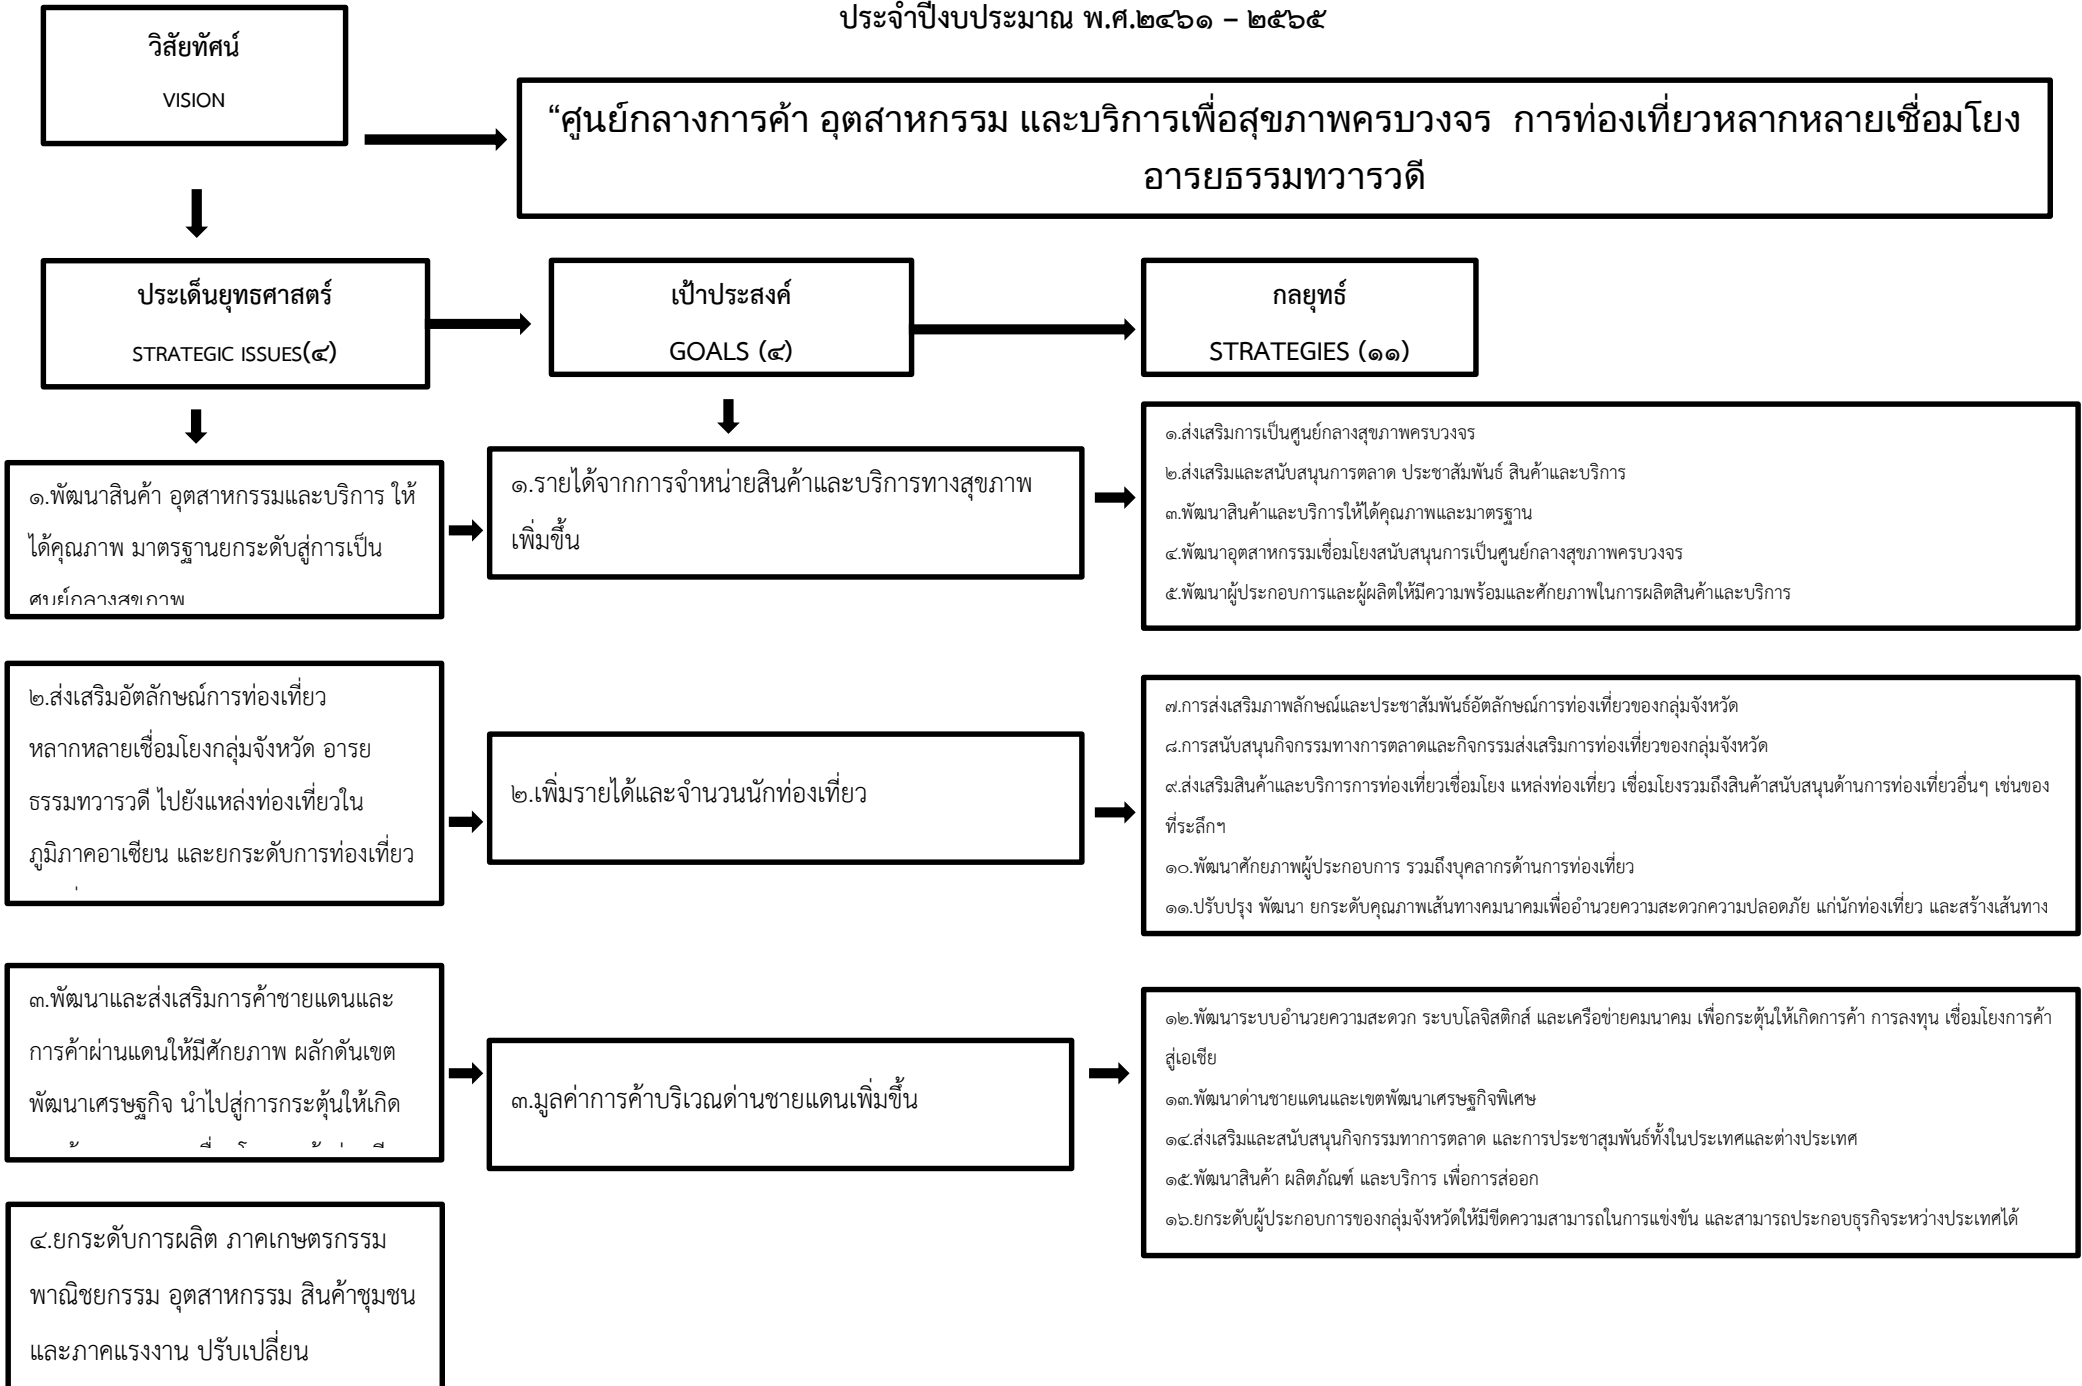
ประจำปีงบประมาณ พ.ศ.๒๕๖๑ – ๒๕๖๕

วิสัยทัศน์

VISION

“ศูนย์กลางการค้า อุตสาหกรรม และบริการเพื่อสุขภาพครบวงจร การท่องเที่ยวหลากหลายเชื่อมโยงอารยธรรมทวารวดี

ประเด็นยุทธศาสตร์

STRATEGIC ISSUES(๔)

เป้าประสงค์

GOALS (๔)

กลยุทธ์

STRATEGIES (๑๑)

๑.พัฒนาสินค้า อุตสาหกรรมและบริการ ให้ได้คุณภาพ มาตรฐานยกระดับสู่การเป็นศูนย์กลางสุขภาพ

๑.รายได้จากการจำหน่ายสินค้าและบริการทางสุขภาพเพิ่มขึ้น

๑.ส่งเสริมการเป็นศูนย์กลางสุขภาพครบวงจร
๒.ส่งเสริมและสนับสนุนการตลาด ประชาสัมพันธ์ สินค้าและบริการ
๓.พัฒนาสินค้าและบริการให้ได้คุณภาพและมาตรฐาน
๔.พัฒนาอุตสาหกรรมเชื่อมโยงสนับสนุนการเป็นศูนย์กลางสุขภาพครบวงจร
๕.พัฒนาผู้ประกอบการและผู้ผลิตให้มีความพร้อมและศักยภาพในการผลิตสินค้าและบริการ

๒.ส่งเสริมอัตลักษณ์การท่องเที่ยวหลากหลายเชื่อมโยงกลุ่มจังหวัด อารยธรรมทวารวดี ไปยังแหล่งท่องเที่ยวในภูมิภาคอาเซียน และยกระดับการท่องเที่ยว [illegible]

๒.เพิ่มรายได้และจำนวนนักท่องเที่ยว

๗.การส่งเสริมภาพลักษณ์และประชาสัมพันธ์อัตลักษณ์การท่องเที่ยวของกลุ่มจังหวัด
๘.การสนับสนุนกิจกรรมทางการตลาดและกิจกรรมส่งเสริมการท่องเที่ยวของกลุ่มจังหวัด
๙.ส่งเสริมสินค้าและบริการการท่องเที่ยวเชื่อมโยง แหล่งท่องเที่ยว เชื่อมโยงรวมถึงสินค้าสนับสนุนด้านการท่องเที่ยวอื่นๆ เช่นของที่ระลึกฯ
๑๐.พัฒนาศักยภาพผู้ประกอบการ รวมถึงบุคลากรด้านการท่องเที่ยว
๑๑.ปรับปรุง พัฒนา ยกระดับคุณภาพเส้นทางคมนาคมเพื่ออำนวยความสะดวกความปลอดภัย แก่นักท่องเที่ยว และสร้างเส้นทาง

๓.พัฒนาและส่งเสริมการค้าชายแดนและการค้าผ่านแดนให้มีศักยภาพ ผลักดันเขตพัฒนาเศรษฐกิจ นำไปสู่การกระตุ้นให้เกิด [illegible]

๓.มูลค่าการค้าบริเวณด่านชายแดนเพิ่มขึ้น

๑๒.พัฒนาระบบอำนวยความสะดวก ระบบโลจิสติกส์ และเครือข่ายคมนาคม เพื่อกระตุ้นให้เกิดการค้า การลงทุน เชื่อมโยงการค้าสู่เอเชีย
๑๓.พัฒนาด่านชายแดนและเขตพัฒนาเศรษฐกิจพิเศษ
๑๔.ส่งเสริมและสนับสนุนกิจกรรมทาการตลาด และการประชาสุมพันธ์ทั้งในประเทศและต่างประเทศ
๑๕.พัฒนาสินค้า ผลิตภัณฑ์ และบริการ เพื่อการส่งออก
๑๖.ยกระดับผู้ประกอบการของกลุ่มจังหวัดให้มีขีดความสามารถในการแข่งขัน และสามารถประกอบธุรกิจระหว่างประเทศได้

๔.ยกระดับการผลิต ภาคเกษตรกรรม พาณิชยกรรม อุตสาหกรรม สินค้าชุมชน และภาคแรงงาน ปรับเปลี่ยน